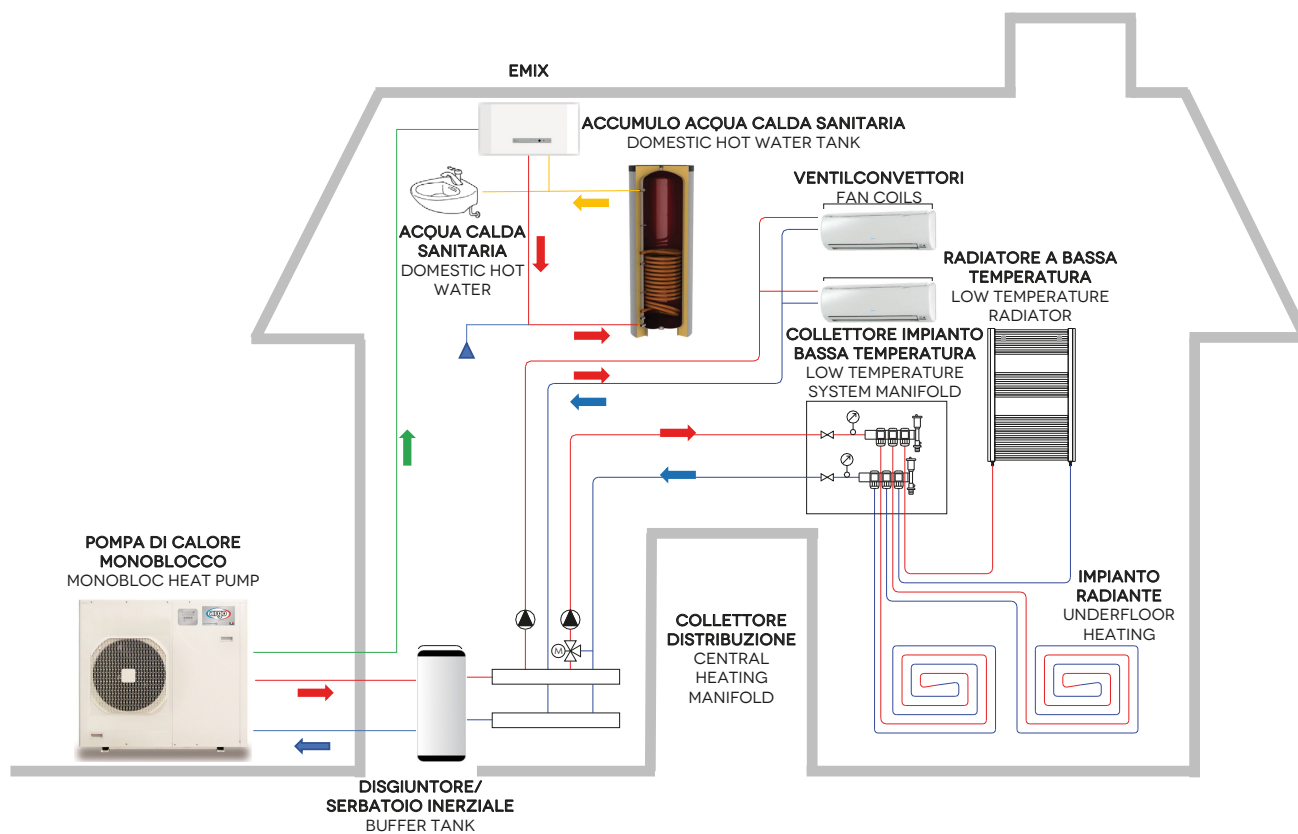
EMIX

ACCUMULO ACQUA CALDA SANITARIA
DOMESTIC HOT WATER TANK

ACQUA CALDA SANITARIA
DOMESTIC HOT WATER

VENTILCONVETTORI
FAN COILS

RADIATORE A BASSA TEMPERATURA
LOW TEMPERATURE RADIATOR

COLLETTORE IMPIANTO BASSA TEMPERATURA
LOW TEMPERATURE SYSTEM MANIFOLD

POMPA DI CALORE MONOBLOCCO
MONOBLOC HEAT PUMP

COLLETTORE DISTRIBUZIONE
CENTRAL HEATING MANIFOLD

IMPIANTO RADIANTE
UNDERFLOOR HEATING

M

DISGIUNTORE/ SERBATOIO INERZIALE
BUFFER TANK